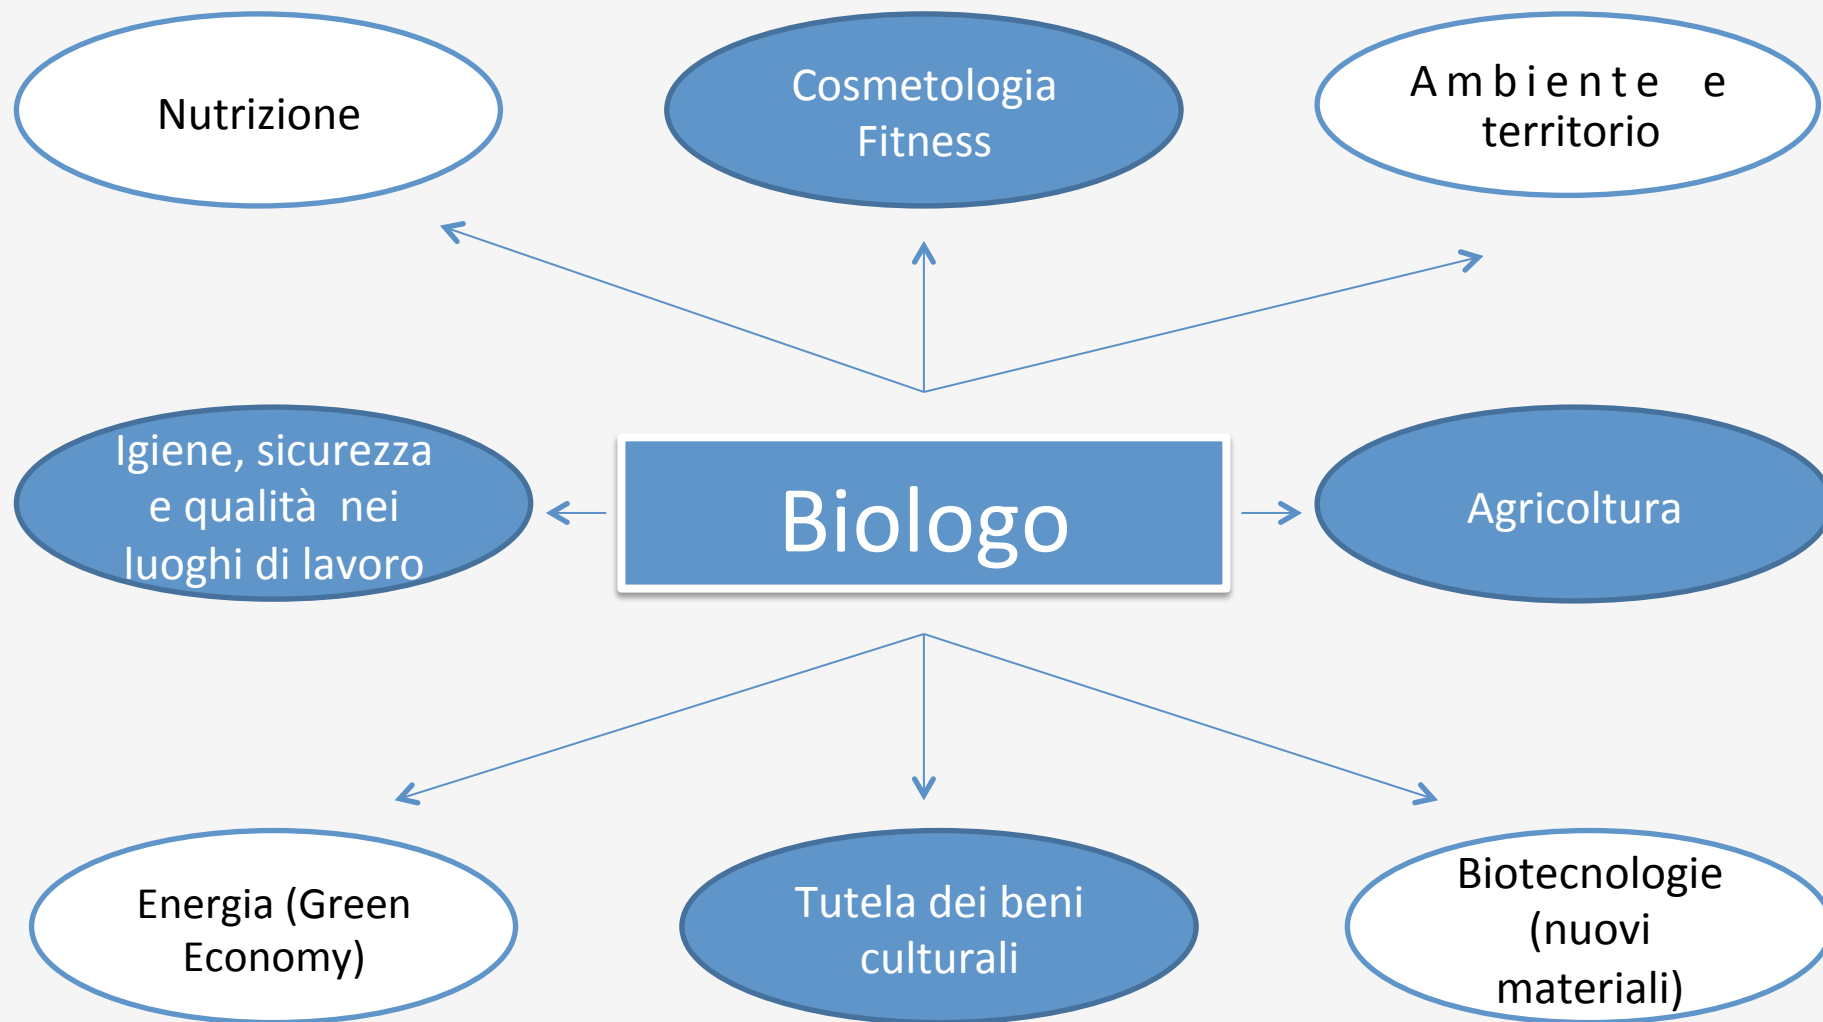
Nutrizione

Cosmetologia
Fitness

Ambiente e territorio

Igiene, sicurezza e qualità nei luoghi di lavoro

Biologo

Agricoltura

Energia (Green Economy)

Tutela dei beni culturali

Biotecnologie (nuovi materiali)